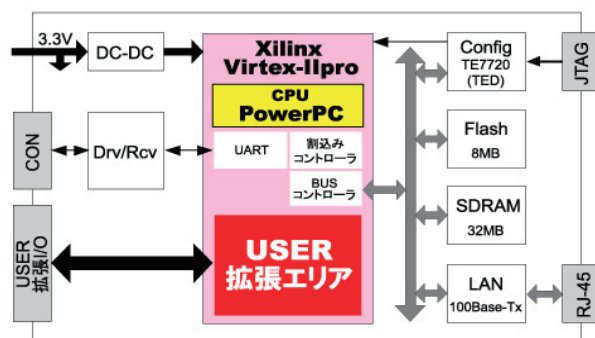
3.3V

DC-DC

Xilinx
Virtex-IIpro

CPU
PowerPC

UART

割込み
コントローラ

BUS
コントローラ

USER
拡張エリア

CON

Drv/Rcv

USER
拡張I/O

Config
TE7720
(TED)

JTAG

Flash
8MB

SDRAM
32MB

LAN
100Base-Tx

RJ-45